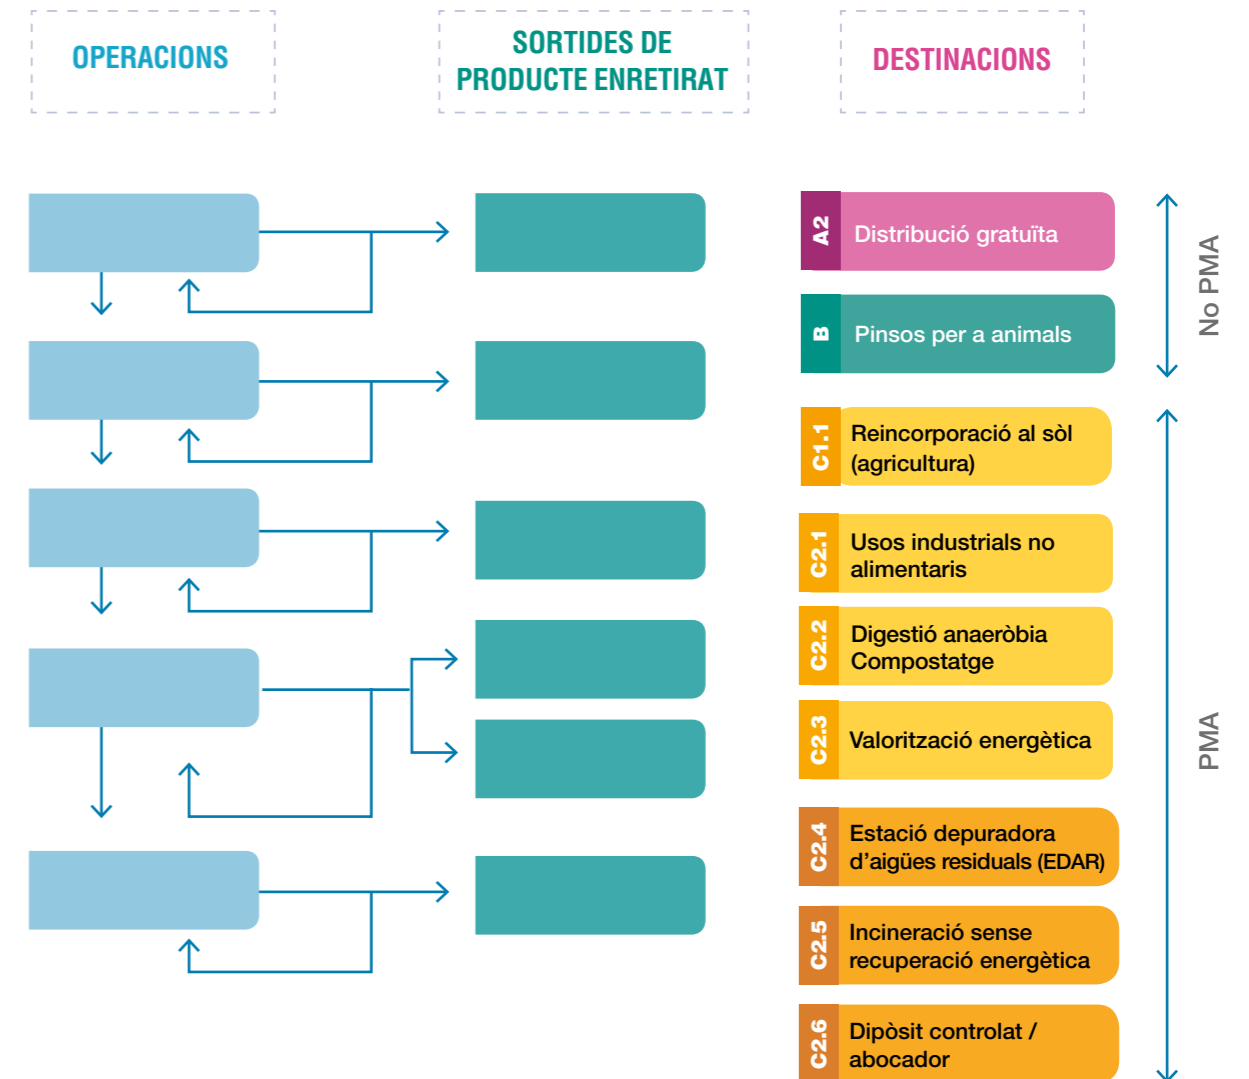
OPERACIONS

SORTIDES DE PRODUCTE ENRETIRAT

DESTINACIONS

A2 Distribució gratuïta

B Pinsos per a animals

No PMA

C1.1 Reincorporació al sòl (agricultura)

C2.1 Usos industrials no alimentaris

C2.2 Digestió anaeròbia Compostatge

C2.3 Valorització energètica

C2.4 Estació depuradora d'aigües residuals (EDAR)

C2.5 Incineració sense recuperació energètica

C2.6 Dipòsit controlat / abocador

PMA